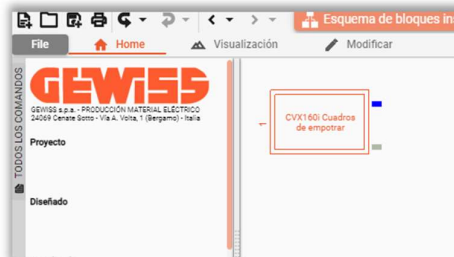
Esquema de bloques ins

File

Home

Visualización

Modificar

TODOS LOS COMANDOS

GEWISS

GEWISS s.p.a. - PRODUCCIÓN MATERIAL ELÉCTRICO
24069 Cenate Sotto - Via A. Volta, 1 (Bergamo) - Italia

Proyecto

Diseñado

CVX160i Cuadros de empotrar